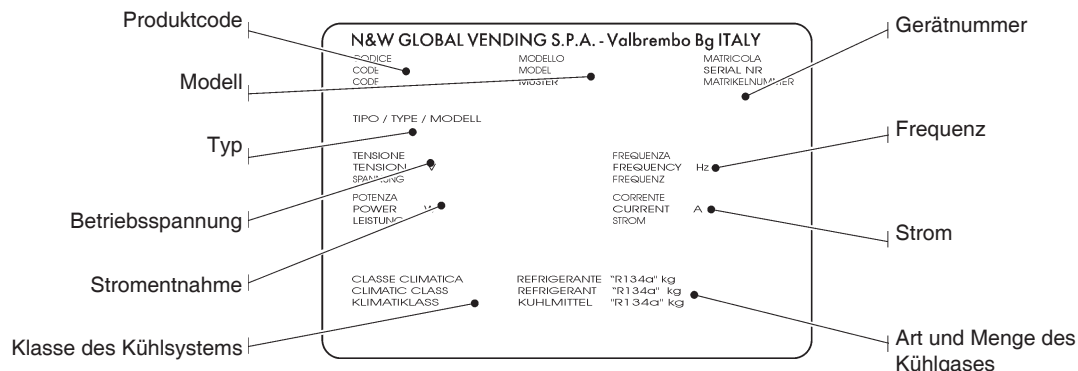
Produktcode

Modell

Typ

Betriebsspannung

Stromentnahme

Klasse des Kühlsystems

N&W GLOBAL VENDING S.P.A. - Valbrembo Bg ITALY

CODICE
CODE
CODE

MODELLO
MODEL
MUSTER

MATRICOLA
SERIAL NR
MATRIKELNUMMER

TIPO / TYPE / MODELL

TENSIONE
TENSION V
SPANNUNG

FREQUENZA
FREQUENCY Hz
FREQUENZ

POTENZA
POWER W
LEISTUNG

CORRENTE
CURRENT A
STROM

CLASSE CLIMATICA
CLIMATIC CLASS
KLIMATIKLASS

REFRIGERANTE "R134a" kg
REFRIGERANT "R134a" kg
KUHLMITTEL "R134a" kg

Gerätnummer

Frequenz

Strom

Art und Menge des Kühlgases